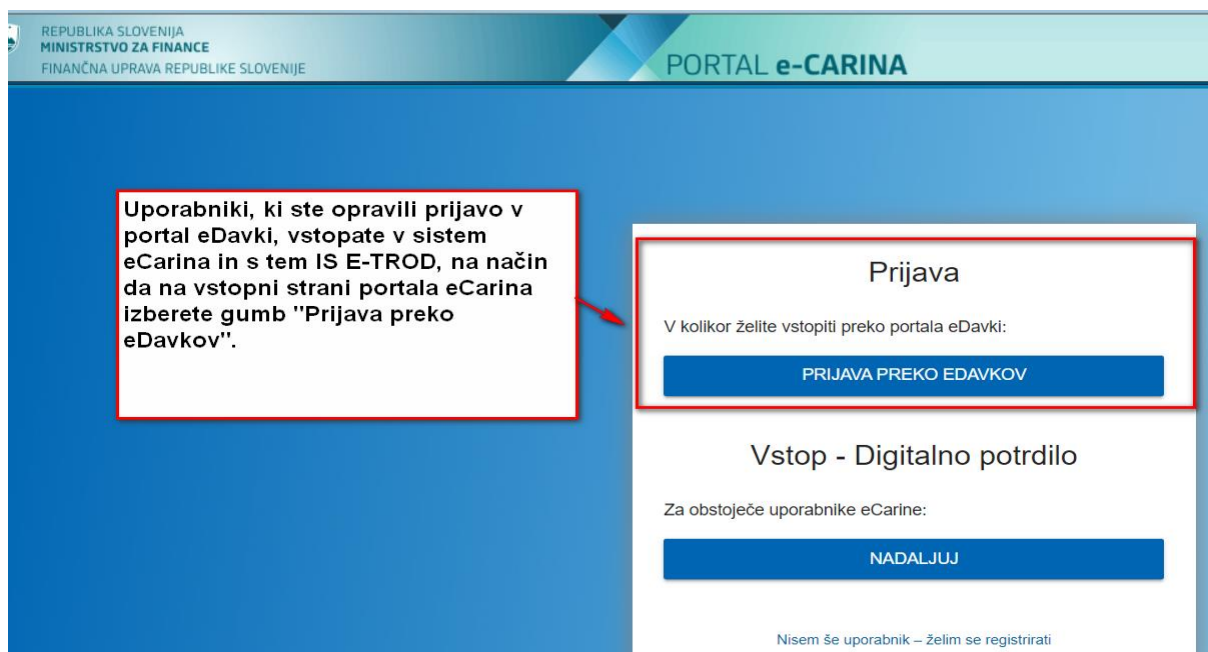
REPUBLIKA SLOVENIJA
MINISTRSTVO ZA FINANCE
FINANČNA UPRAVA REPUBLIKE SLOVENIJE

PORTAL e-CARINA

Uporabniki, ki ste opravili prijavo v portal eDavki, vstopate v sistem eCarina in s tem IS E-TROD, na način da na vstopni strani portala eCarina izberete gumb "Prijava preko eDavkov".

Prijava

V kolikor želite vstopiti preko portala eDavki:

PRIJAVA PREKO EDAVKOV

Vstop - Digitalno potrdilo

Za obstoječe uporabnike eCarine:

NADALJUJ

Nisem še uporabnik – želim se registrirati